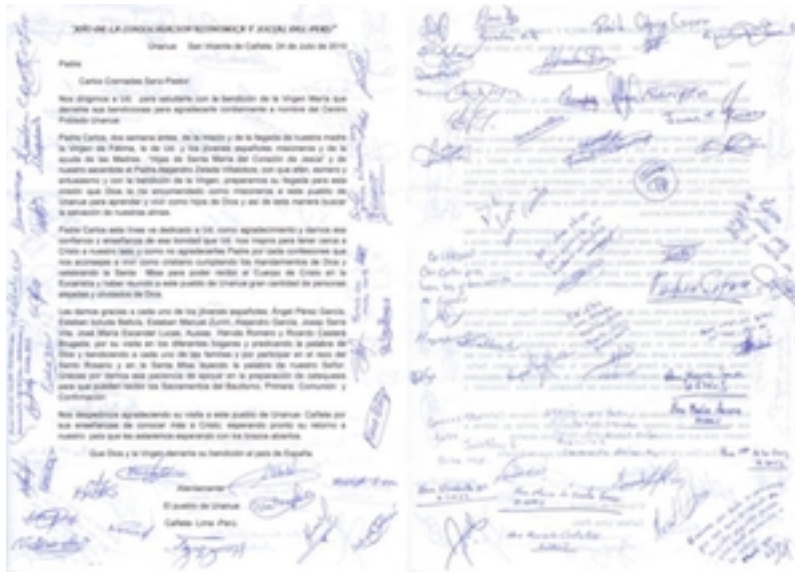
"AÑO DE LA CONSOLIDACION ECONOMICA Y SOCIAL DEL PERU"

Unanue San Vicente de Cañete, 24 de Julio de 2010

Padre

Carlos Granados Sanz Padre:

Nos dirigimos a Ud. para saludarle con la bendición de la Virgen María que derrame sus bendiciones para agradecerle cordialmente a nombre del Centro Poblado Unanue.

Padre Carlos, dos semana antes, de la misión y de la llegada de nuestra madre la Virgen de Fátima, la de Ud. y los jóvenes españoles misioneros y de la ayuda de las Madres "Hijas de Santa María del Corazón de Jesús" y de nuestro sacerdote el Padre Alejandro Zelada Villalobos, con que afán, esmero y entusiasmo y con la bendición de la Virgen, preparamos su llegada para esta misión que Dios, la ha encomendado como misioneros a este pueblo de Unanue para aprender y vivir como hijos de Dios y así de esta manera buscar la salvación de nuestras almas.

Padre Carlos esta línea va dedicado a Ud. como agradecimiento y damos esa confianza y enseñanza de esa bondad que Ud. nos inspiro para tener cerca a Jesús a nuestro lado y como no agradecerles. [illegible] que nos acompaño a vivir como cristiano cumpliendo los mandamientos de Dios y celebrando la Santa Misa para poder recibir el Cuerpo de Cristo en la Eucaristía y haber reunido a este pueblo de Unanue gran cantidad de personas alejadas y olvidadas de Dios.

Les damos gracias a cada uno de los jóvenes españoles, Ángel Pérez García, Esteban Iszcule Beltrán, Esteban Manuel Zurich, Alejandro García, Josep Sans Vila, José María Escandel Lucas, Aurelio Remedio Romero y Ricardo Castelo Brugada, por su visita en los diferentes hogares y predicando la palabra de Dios y bendiciendo a cada uno de las familias y por participar en el rezo del Santo Rosario y en la Santa Misa leyendo la palabra de nuestro Señor. Gracias por dentro esta pastoral de apoyar en la preparación de catequistas para que puedan recibir los Sacramentos del Bautismo, Primera Comunión y Confirmación.

Nos despedimos agradeciendo su visita a este pueblo de Unanue, Cañete por sus enseñanzas de conocer más a Cristo, esperando pronto su retorno a nuestro país que les estaremos esperando con los brazos abiertos.

Que Dios y la Virgen derrame su bendición al país de España.

Atentamente

El pueblo de Unanue

Cañete- Lima- Perú

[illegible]

Padre Carlos Garcia

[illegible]